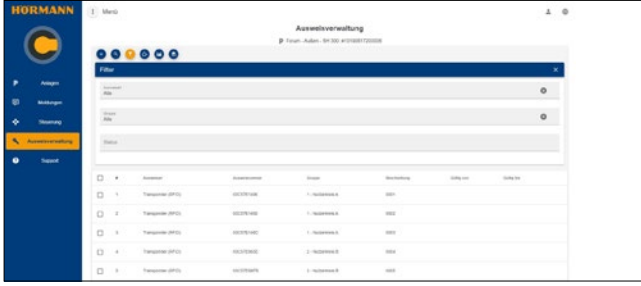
HÖRMANN

Menü

Ausweisverwaltung

Forum - Außen - BH 300 #1010001720008

Anlagen

Meldungen

Steuerung

Ausweisverwaltung

Support

Filter

Ausweisart
Alle

Gruppe
Alle

Status

| | # | Ausweisart | Ausweisnummer | Gruppe | Beschreibung | Gültig von | Gültig bis |
|---|---|---|---|---|---|---|---|
| | 1 | Transponder (RFID) | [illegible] | 1 - Nutzerkreis A | 0001 | | |
| | 2 | Transponder (RFID) | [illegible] | 1 - Nutzerkreis A | 0002 | | |
| | 3 | Transponder (RFID) | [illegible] | 1 - Nutzerkreis A | 0003 | | |
| | 4 | Transponder (RFID) | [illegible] | 2 - Nutzerkreis B | 0004 | | |
| | 5 | Transponder (RFID) | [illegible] | 1 - Nutzerkreis B | 0005 | | |